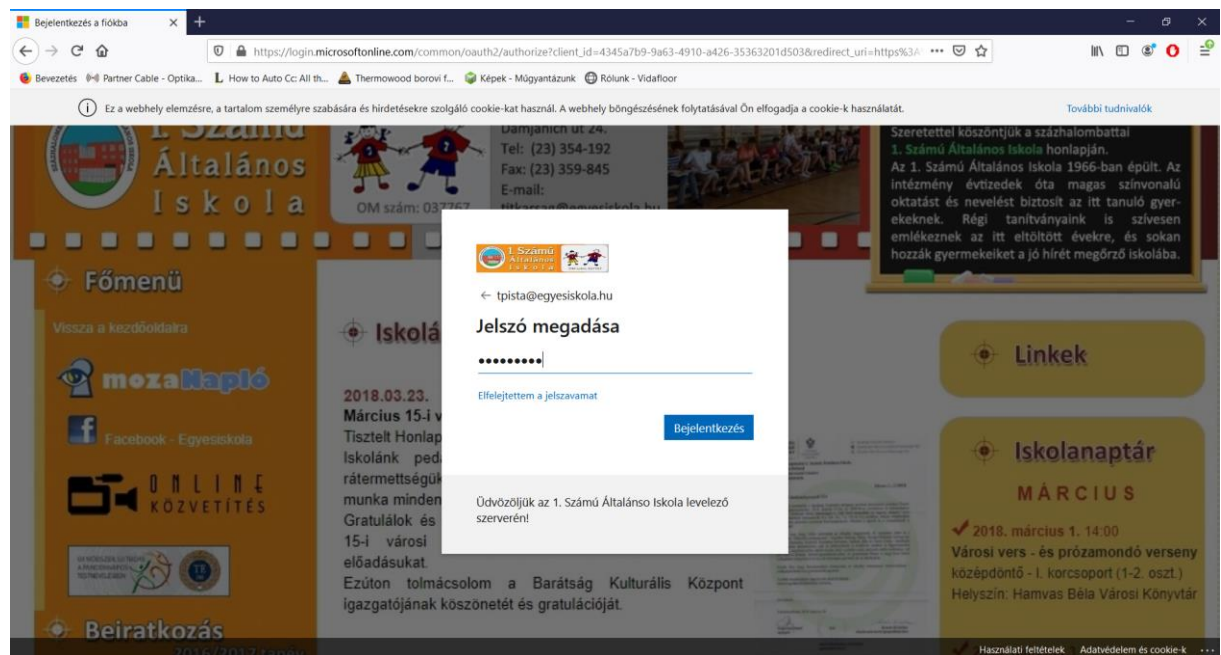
Bejelentkezés a fiókba

https://login.microsoftonline.com/common/oauth2/authorize?client_id=4345a7b9-9a63-4910-a426-35363201d503&redirect_uri=https%3A

Bevezetés Partner Cable - Optika... How to Auto Cc: All th... Thermowood borovi f... Képek - Műgyantázunk Rólunk - Vidafloor

Ez a webhely elemzésre, a tartalom személyre szabására és hirdetésekre szolgáló cookie-kat használ. A webhely böngészésének folytatásával Ön elfogadja a cookie-k használatát.

További tudnivalók

Általános Iskola

Damjanich út 24.
Tel: (23) 354-192
Fax: (23) 359-845
E-mail:

OM szám: 037767

Szeretettel köszöntjük a százhalombattai 1. Számú Általános Iskola honlapján.
Az 1. Számú Általános Iskola 1966-ban épült. Az intézmény évtizedek óta magas színvonalú oktatást és nevelést biztosít az itt tanuló gyerekeknek. Régi tanítványaink is szívesen emlékeznek az itt eltöltött évekre, és sokan hozzák gyermekeiket a jó hírét megőrző iskolába.

Főmenü

Vissza a kezdőoldalra

mozaNapló

Facebook - Egyesiskola

ONLINE KÖZVETÍTÉS

Iskolá

2018.03.23.
Március 15-i v
Tisztelt Honlap
Iskolánk peda
rátermettségük
munka minden
Gratulálok és
15-i városi
előadásukat.
Ezúton tolmácsolom a Barátság Kulturális Központ igazgatójának köszönetét és gratulációját.

Beiratkozás

Linkek

Iskolanaptár

MÁRCIUS

2018. március 1. 14:00
Városi vers - és prózamondó verseny
középdöntő - I. korcsoport (1-2. oszt.)
Helyszín: Hamvas Béla Városi Könyvtár

1 Számú Általános Iskola

← tpista@egyesiskola.hu

Jelszó megadása

•••••••••

Elfelejtettem a jelszavamat

Bejelentkezés

Üdvözöljük az 1. Számú Általánso Iskola levelező szerverén!

Használati feltételek Adatvédelem és cookie-k ...